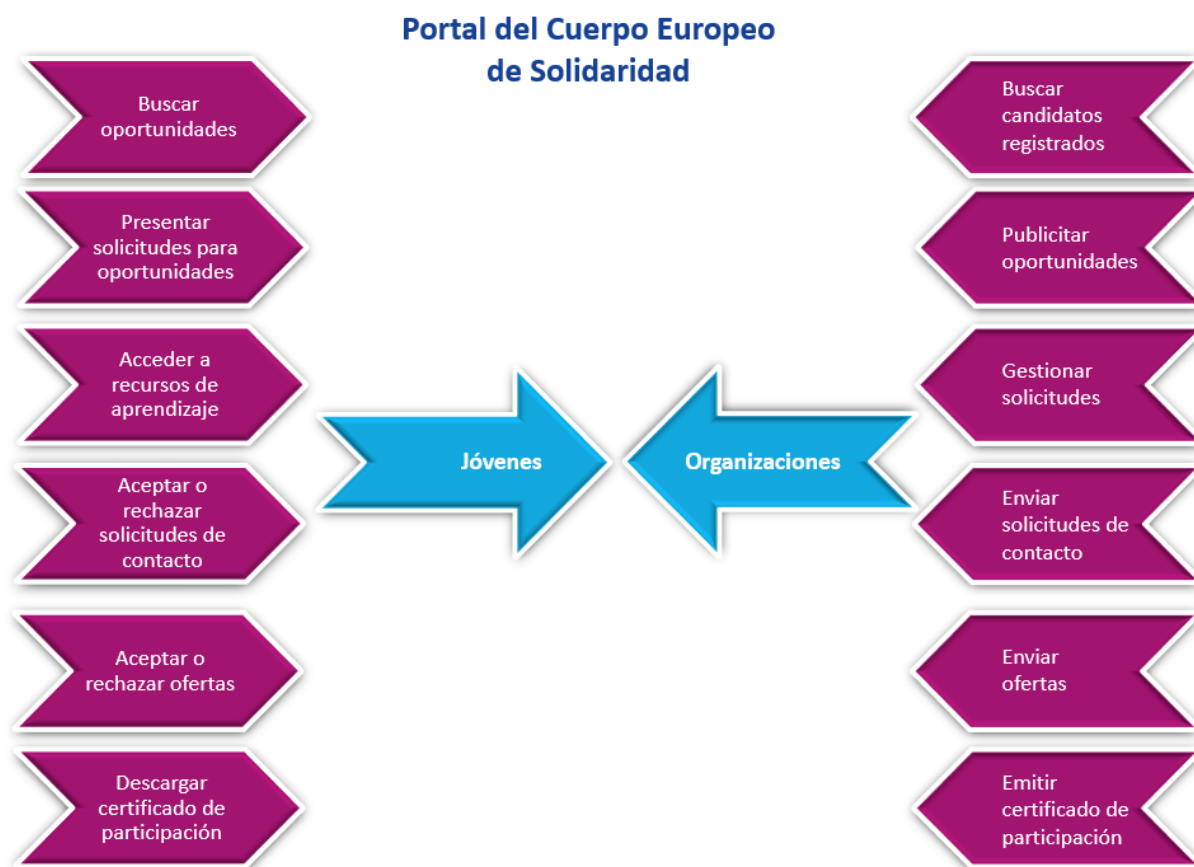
Portal del Cuerpo Europeo de Solidaridad

Buscar oportunidades

Presentar solicitudes para oportunidades

Acceder a recursos de aprendizaje

Aceptar o rechazar solicitudes de contacto

Aceptar o rechazar ofertas

Descargar certificado de participación

Jóvenes

Organizaciones

Buscar candidatos registrados

Publicitar oportunidades

Gestionar solicitudes

Enviar solicitudes de contacto

Enviar ofertas

Emitir certificado de participación